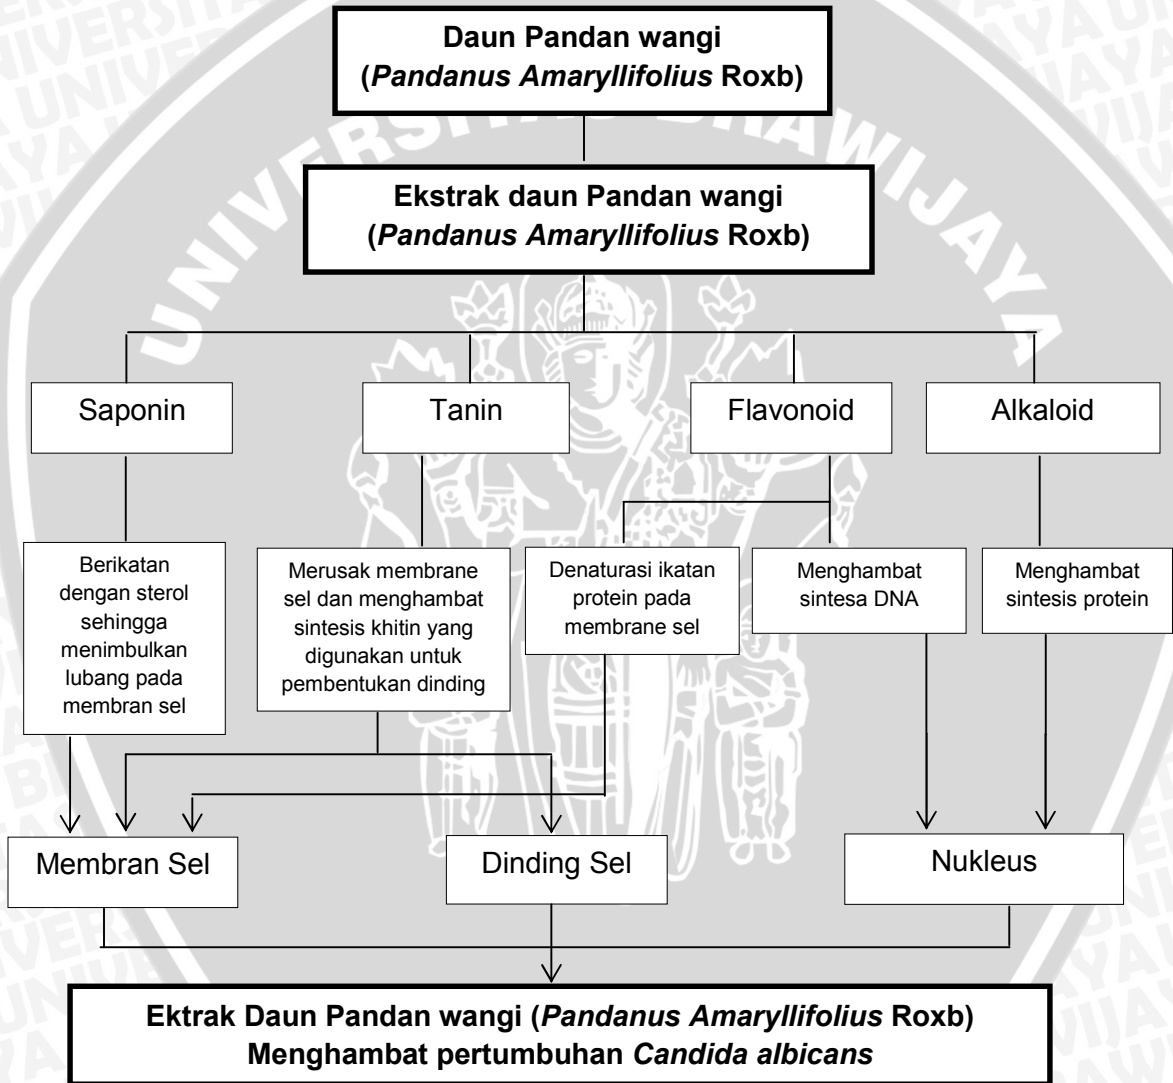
Daun Pandan wangi
(*Pandanus Amaryllifolius* Roxb)

Ekstrak daun Pandan wangi
(*Pandanus Amaryllifolius* Roxb)

Saponin

Tanin

Flavonoid

Alkaloid

Berikatan dengan sterol sehingga menimbulkan lubang pada membran sel

Merusak membrane sel dan menghambat sintesis khitin yang digunakan untuk pembentukan dinding

Denaturasi ikatan protein pada membrane sel

Menghambat sintesa DNA

Menghambat sintesis protein

Membran Sel

Dinding Sel

Nukleus

Ektrak Daun Pandan wangi (*Pandanus Amaryllifolius* Roxb)
Menghambat pertumbuhan *Candida albicans*